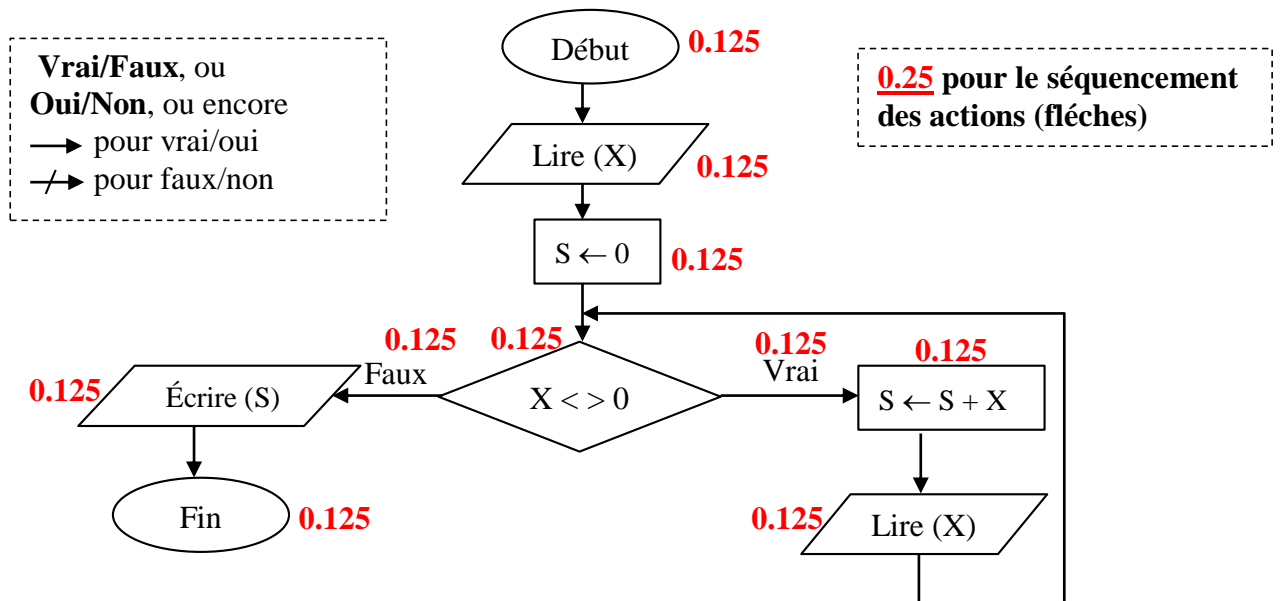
Vrai/Faux, ou
Oui/Non, ou encore
→ pour vrai/oui
↛ pour faux/non

Début 0.125

0.25 pour le séquencement des actions (fléches)

Lire (X) 0.125

S ← 0 0.125

0.125 0.125

Faux

X < > 0

0.125
Vrai

0.125
S ← S + X

0.125 Écrire (S)

Fin 0.125

0.125 Lire (X)